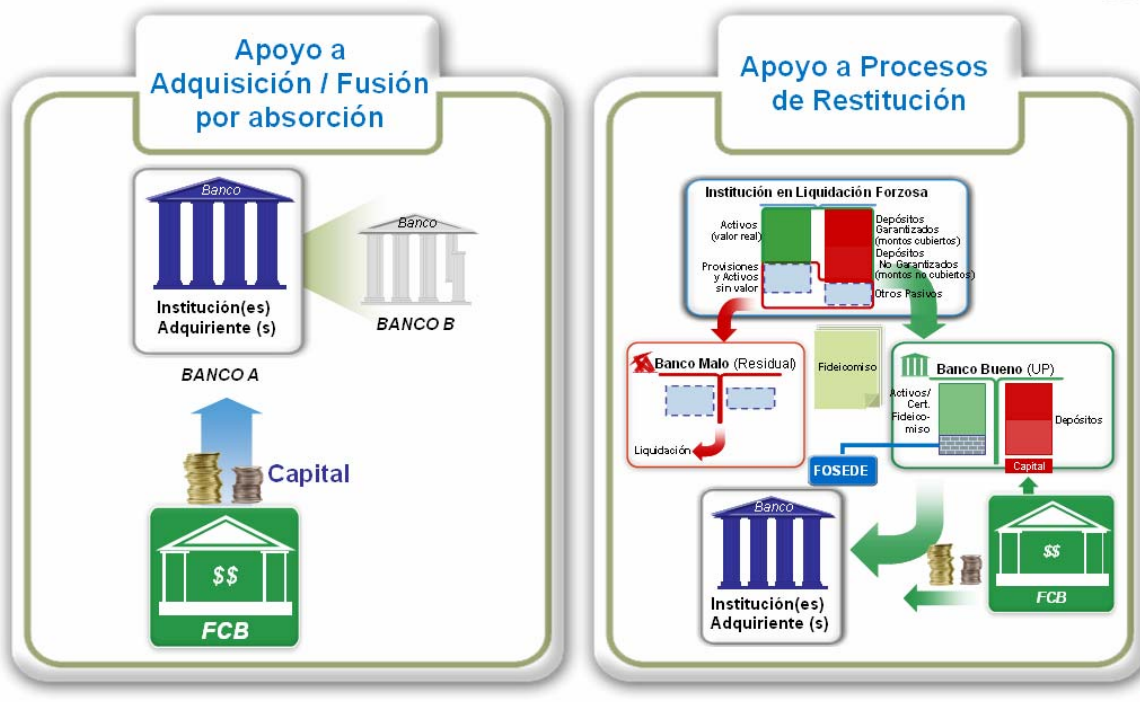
Apoyo a Adquisición / Fusión por absorción

Banco

Institución(es) Adquiriente (s)

Banco

BANCO B

BANCO A

Capital

$$

FCB

Apoyo a Procesos de Restitución

Institución en Liquidación Forzosa

Activos (valor real)

Provisiones y Activos sin valor

Depósitos Garantizados (montos cubiertos)

Depósitos No Garantizados (montos no cubiertos)

Otros Pasivos

Banco Malo (Residual)

Liquidación

Fideicomiso

Banco Bueno (UP)

Activos/ Cert. Fideicomiso

Depósitos

Capital

FOSEDE

Banco

Institución(es) Adquiriente (s)

$$

FCB